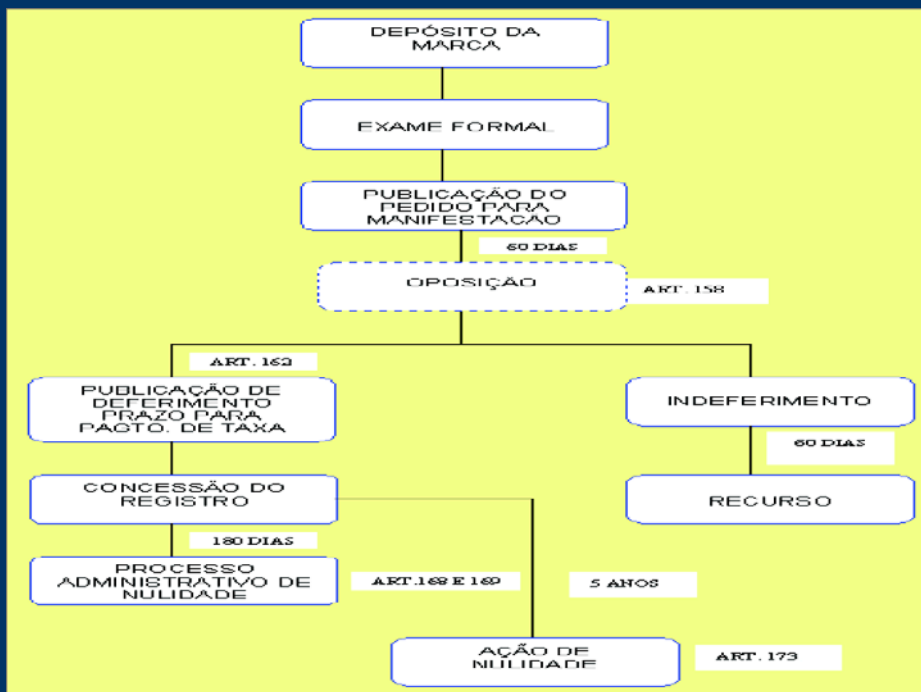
DEPÓSITO DA MARCA

EXAME FORMAL

PUBLICAÇÃO DO PEDIDO PARA MANIFESTAÇÃO

60 DIAS

OPOSIÇÃO

ART. 158

ART. 162

PUBLICAÇÃO DE DEFERIMENTO PRAZO PARA PAGTO. DE TAXA

INDEFERIMENTO

60 DIAS

CONCESSÃO DO REGISTRO

RECURSO

180 DIAS

PROCESSO ADMINISTRATIVO DE NULIDADE

ART.168 E 169

5 ANOS

AÇÃO DE NULIDADE

ART. 173